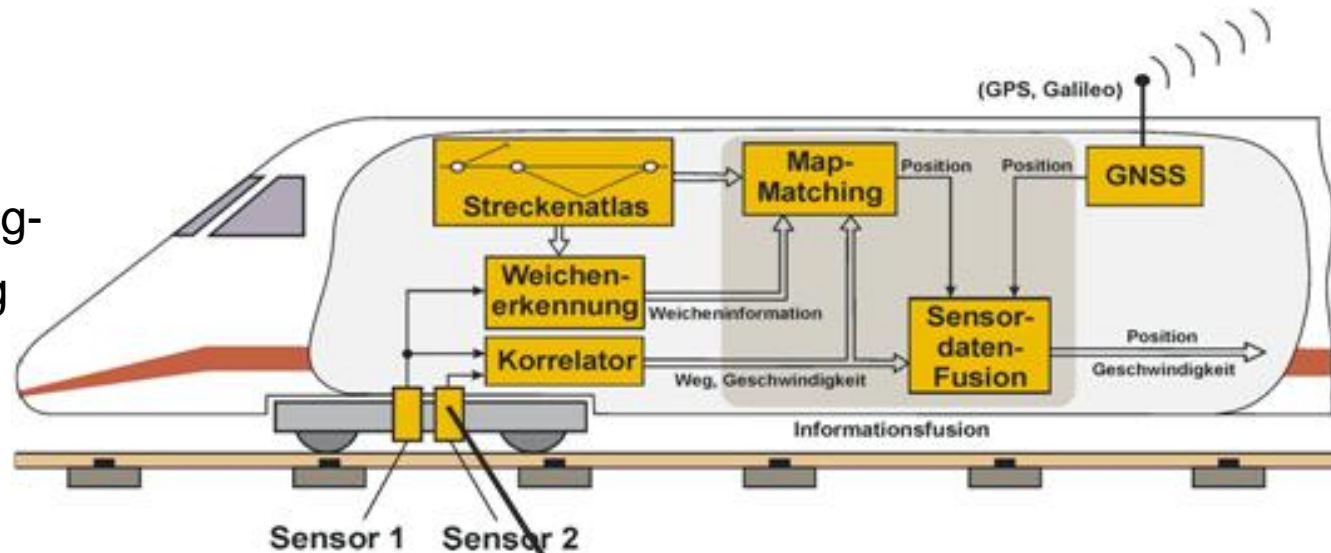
g-
g

(GPS, Galileo)

Streckenatlas

Map-Matching

Position

Position

GNSS

Weichen-erkennung

Weicheninformation

Korrelator

Weg, Geschwindigkeit

Sensor-daten-Fusion

Position

Geschwindigkeit

Informationsfusion

Sensor 1

Sensor 2